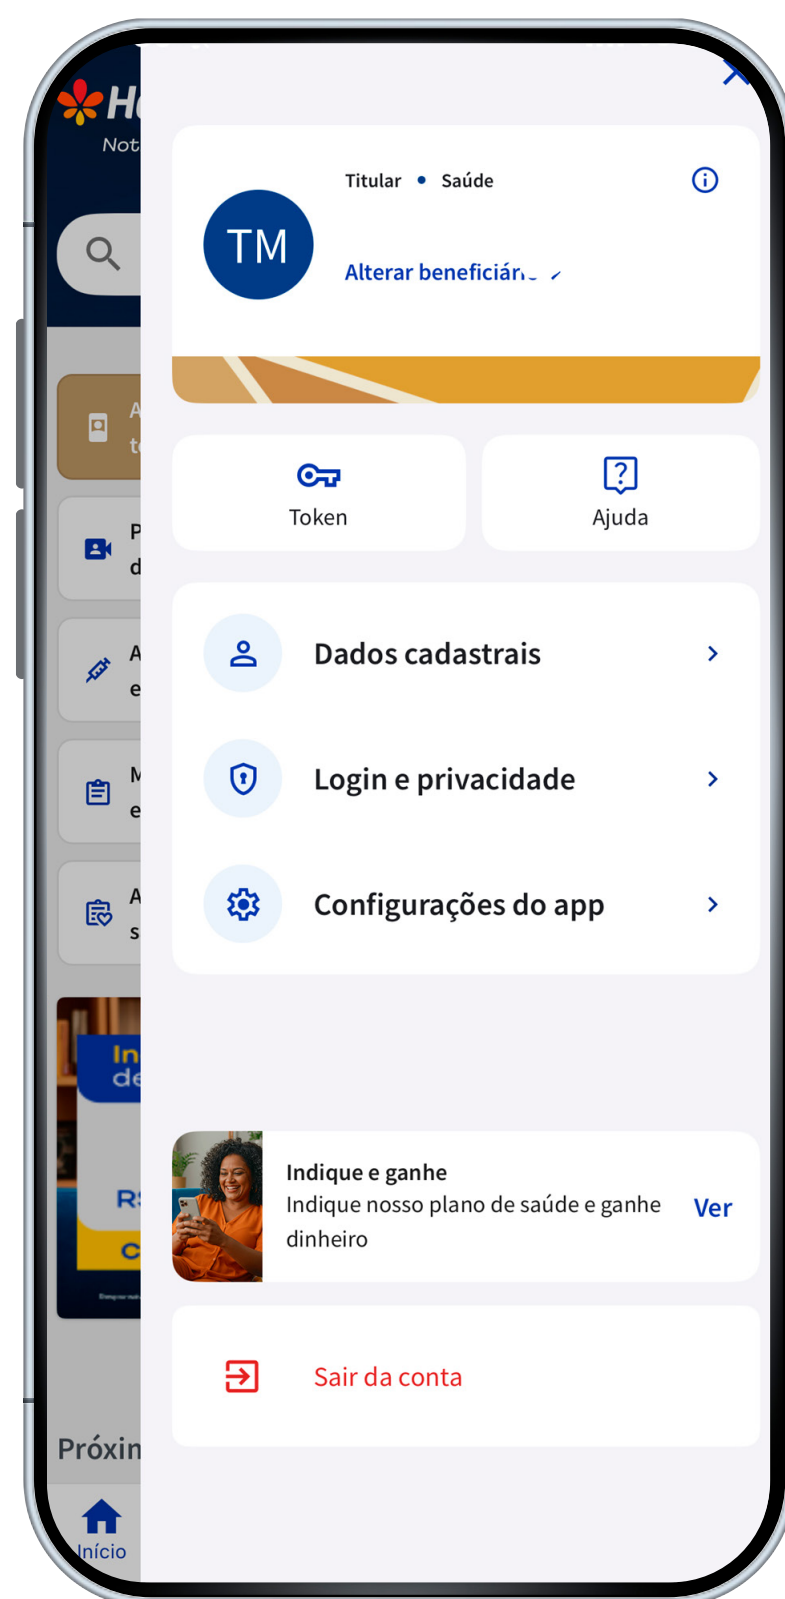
H
Not

A
t

P
d

A
e

M
e

A
s

In
de

R$
C

Próxim

Início

Titular • Saúde

TM

Alterar beneficiár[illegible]

Token

Ajuda

Dados cadastrais

Login e privacidade

Configurações do app

Indique e ganhe
Indique nosso plano de saúde e ganhe dinheiro

Ver

Sair da conta